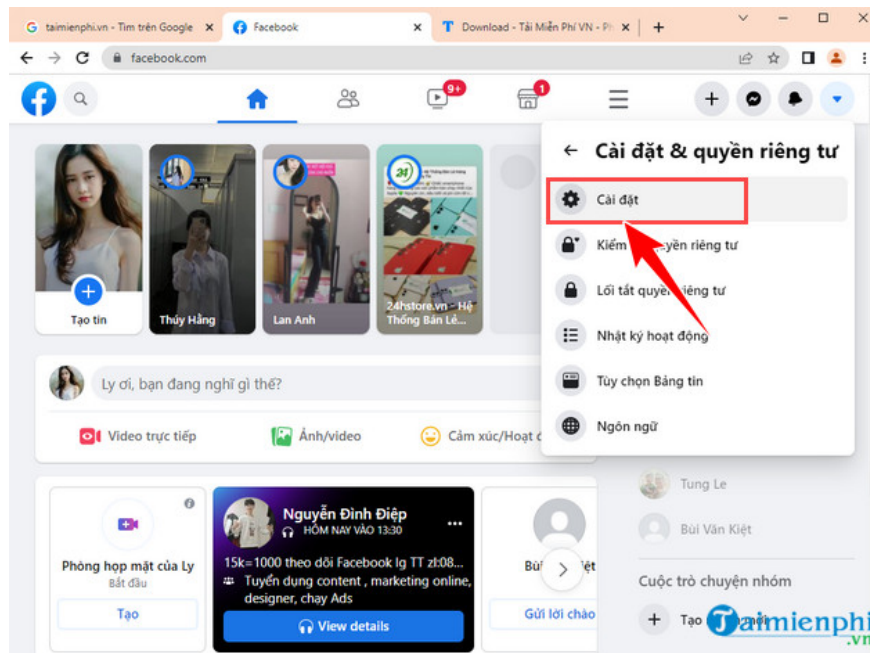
taimienphi.vn - Tìm trên Google
Facebook
Download - Tải Miễn Phí VN - Ph
facebook.com
9+
1
Cài đặt & quyền riêng tư
Cài đặt
Kiểm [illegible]yền riêng tư
Lối tắt quyề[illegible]iêng tư
Nhật ký hoạt động
Tùy chọn Bảng tin
Ngôn ngữ
Tạo tin
Thúy Hằng
Lan Anh
24hstore.vn - Hệ Thống Bán Lẻ...
Ly ơi, bạn đang nghĩ gì thế?
Video trực tiếp
Ảnh/video
Cảm xúc/Hoạt đ
Tung Le
Bùi Văn Kiệt
Cuộc trò chuyện nhóm
Tạo
Phòng họp mặt của Ly
Bắt đầu
Tạo
Nguyễn Đình Điệp
HÔM NAY VÀO 13:30
15k=1000 theo dõi Facebook Ig TT zl:08...
Tuyển dụng content , marketing online, designer, chạy Ads
View details
Bùi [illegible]iệt
Gửi lời chào
taimienphi.vn